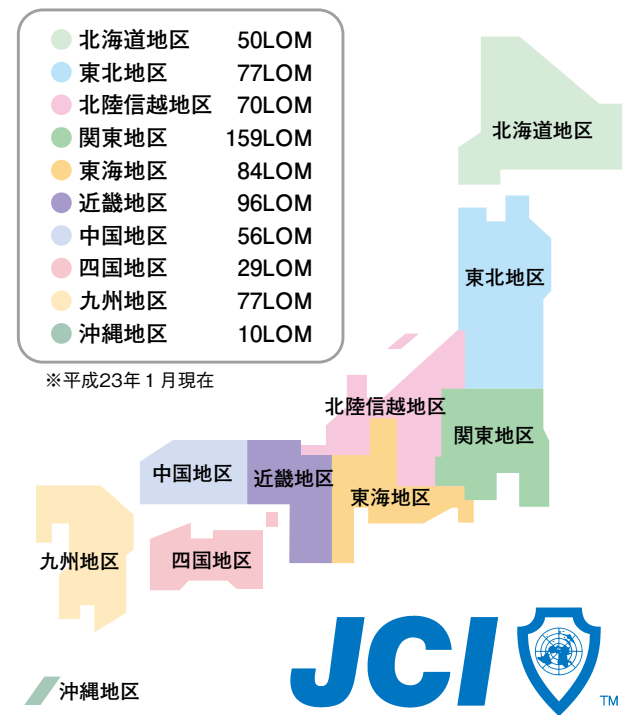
北海道地区 50LOM
東北地区 77LOM
北陸信越地区 70LOM
関東地区 159LOM
東海地区 84LOM
近畿地区 96LOM
中国地区 56LOM
四国地区 29LOM
九州地区 77LOM
沖縄地区 10LOM

※平成23年1月現在

北海道地区
東北地区
北陸信越地区
関東地区
東海地区
近畿地区
中国地区
四国地区
九州地区
沖縄地区

JCI
TM